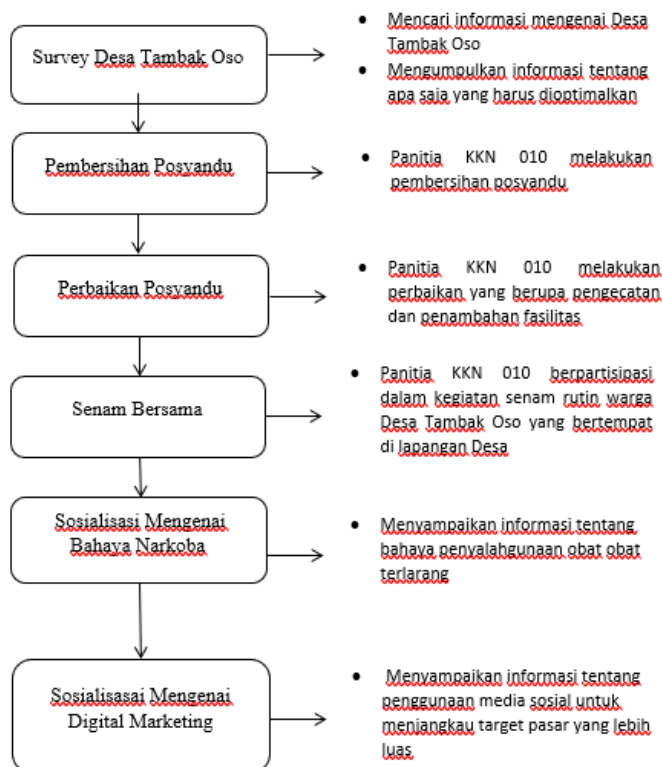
Survey Desa Tambak Oso

- Mencari informasi mengenai Desa Tambak Oso
- Mengumpulkan informasi tentang apa saja yang harus dioptimalkan

Pembersihan Posyandu

- Panitia KKN 010 melakukan pembersihan posyandu

Perbaikan Posyandu

- Panitia KKN 010 melakukan perbaikan yang berupa pengecatan dan penambahan fasilitas

Senam Bersama

- Panitia KKN 010 berpartisipasi dalam kegiatan senam rutin warga Desa Tambak Oso yang bertempat di lapangan Desa

Sosialisasi Mengenai Bahaya Narkoba

- Menyampaikan informasi tentang bahaya penyalahgunaan obat obat terlarang

Sosialisasai Mengenai Digital Marketing

- Menyampaikan informasi tentang penggunaan media sosial untuk menjangkau target pasar yang lebih luas